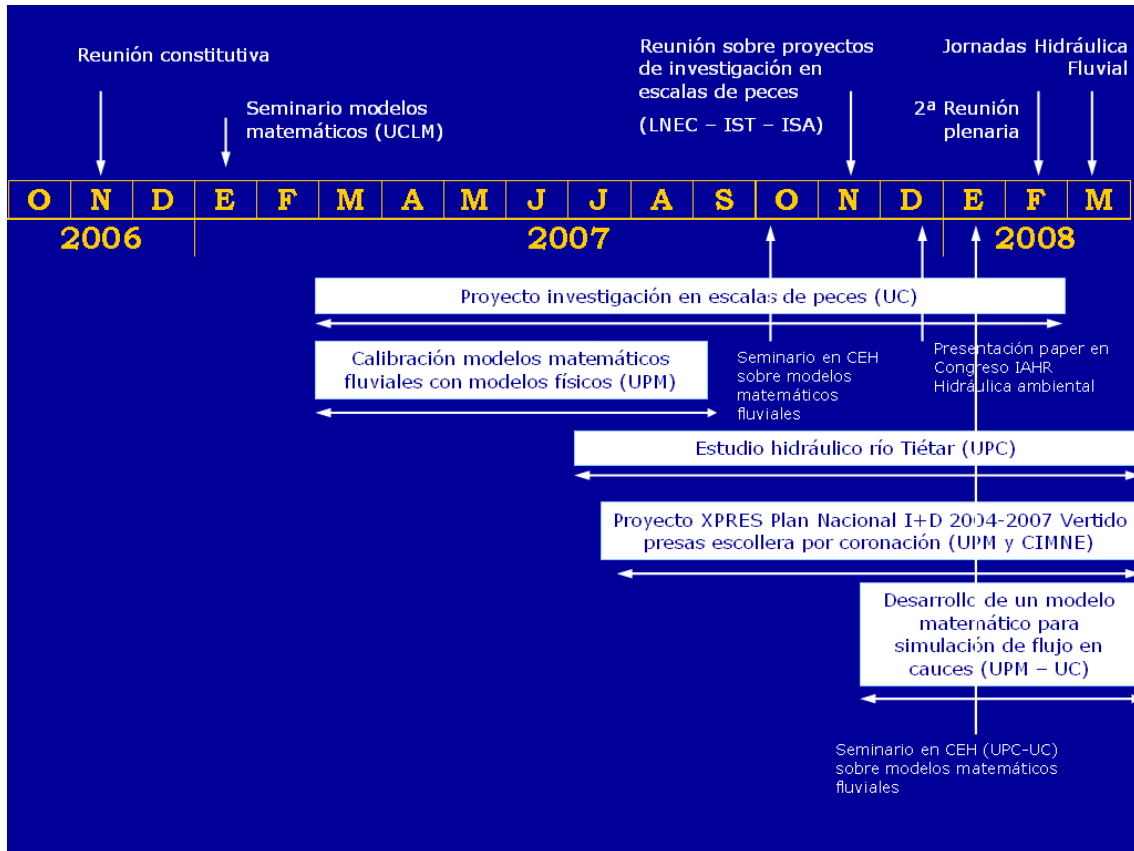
Reunión constitutiva

Seminario modelos matemáticos (UCLM)

Reunión sobre proyectos de investigación en escalas de peces

(LNEC – IST – ISA)

Jornadas Hidráulica Fluvial

2ª Reunión plenaria

| O | N | D | E | F | M | A | M | J | J | A | S | O | N | D | E | F | M |
|---|---|---|---|---|---|---|---|---|---|---|---|---|---|---|---|---|---|

2006

2007

2008

Proyecto investigación en escalas de peces (UC)

Calibración modelos matemáticos fluviales con modelos físicos (UPM)

Seminario en CEH sobre modelos matemáticos fluviales

Presentación paper en Congreso IAHR Hidráulica ambiental

Estudio hidráulico río Tiétar (UPC)

Proyecto XPRES Plan Nacional I+D 2004-2007 Vertido presas escollera por coronación (UPM y CIMNE)

Desarrollo de un modelo matemático para simulación de flujo en cauces (UPM – UC)

Seminario en CEH (UPC-UC) sobre modelos matemáticos fluviales